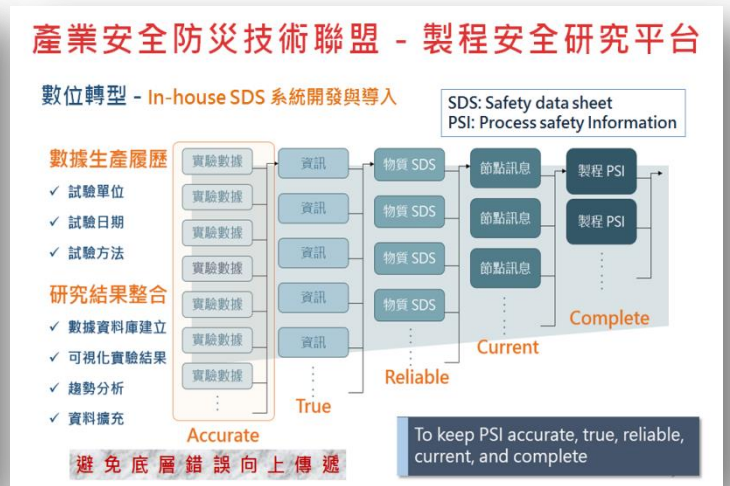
產業安全防災技術聯盟 - 製程安全研究平台

數位轉型 - In-house SDS 系統開發與導入

SDS: Safety data sheet
PSI: Process safety Information

數據生產履歷
✓ 試驗單位
✓ 試驗日期
✓ 試驗方法

研究結果整合
✓ 數據資料庫建立
✓ 可視化實驗結果
✓ 趨勢分析
✓ 資料擴充

實驗數據
實驗數據
實驗數據
實驗數據
實驗數據
實驗數據
實驗數據
⋮
Accurate

資訊
資訊
資訊
資訊
資訊
資訊
⋮
True

物質 SDS
物質 SDS
物質 SDS
物質 SDS
⋮
Reliable

節點訊息
節點訊息
節點訊息
⋮
Current

製程 PSI
製程 PSI
⋮
Complete

To keep PSI accurate, true, reliable, current, and complete

避免底層錯誤向上傳遞